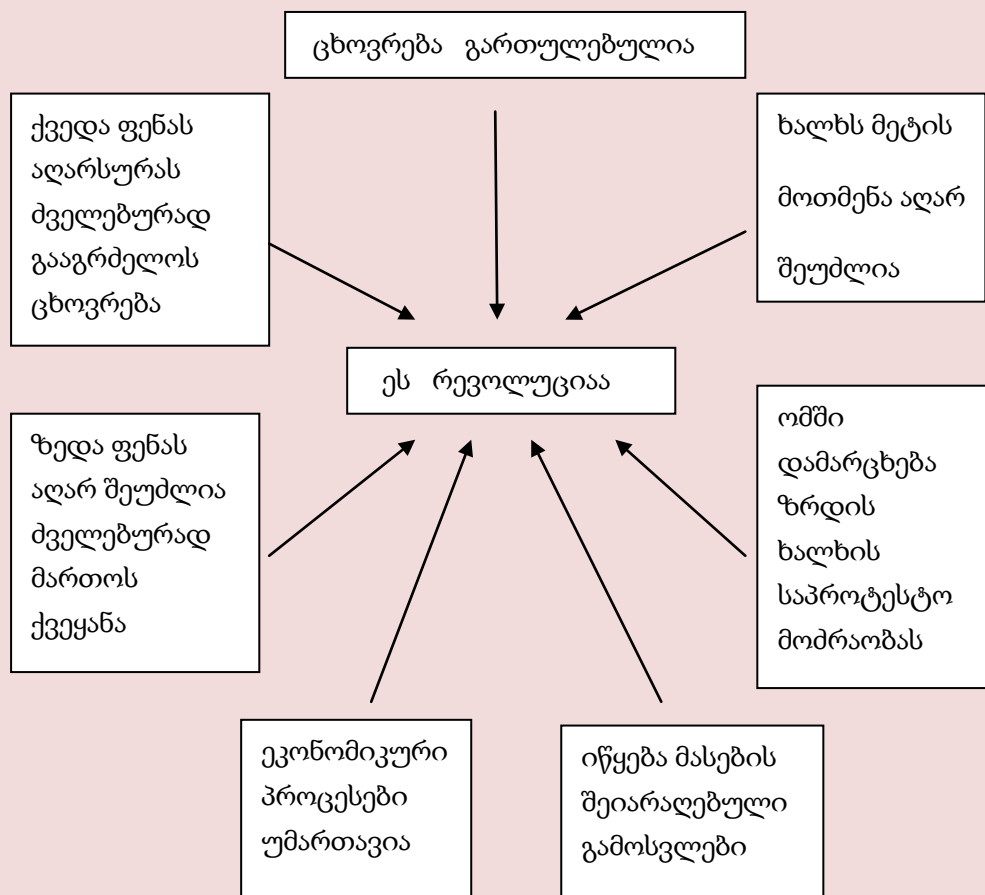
ცხოვრება გართულებულია

ქვედა ფენას აღარსურას ძველებურად გააგრძელოს ცხოვრება

ხალხს მეტის მოთმენა აღარ შეუძლია

ეს რევოლუციაა

ზედა ფენას აღარ შეუძლია ძველებურად მართოს ქვეყანა

ომში დამარცხება ზრდის ხალხის საპროტესტო მოძრაობას

ეკონომიკური პროცესები უმართავია

იწყება მასების შეიარაღებული გამოსვლები